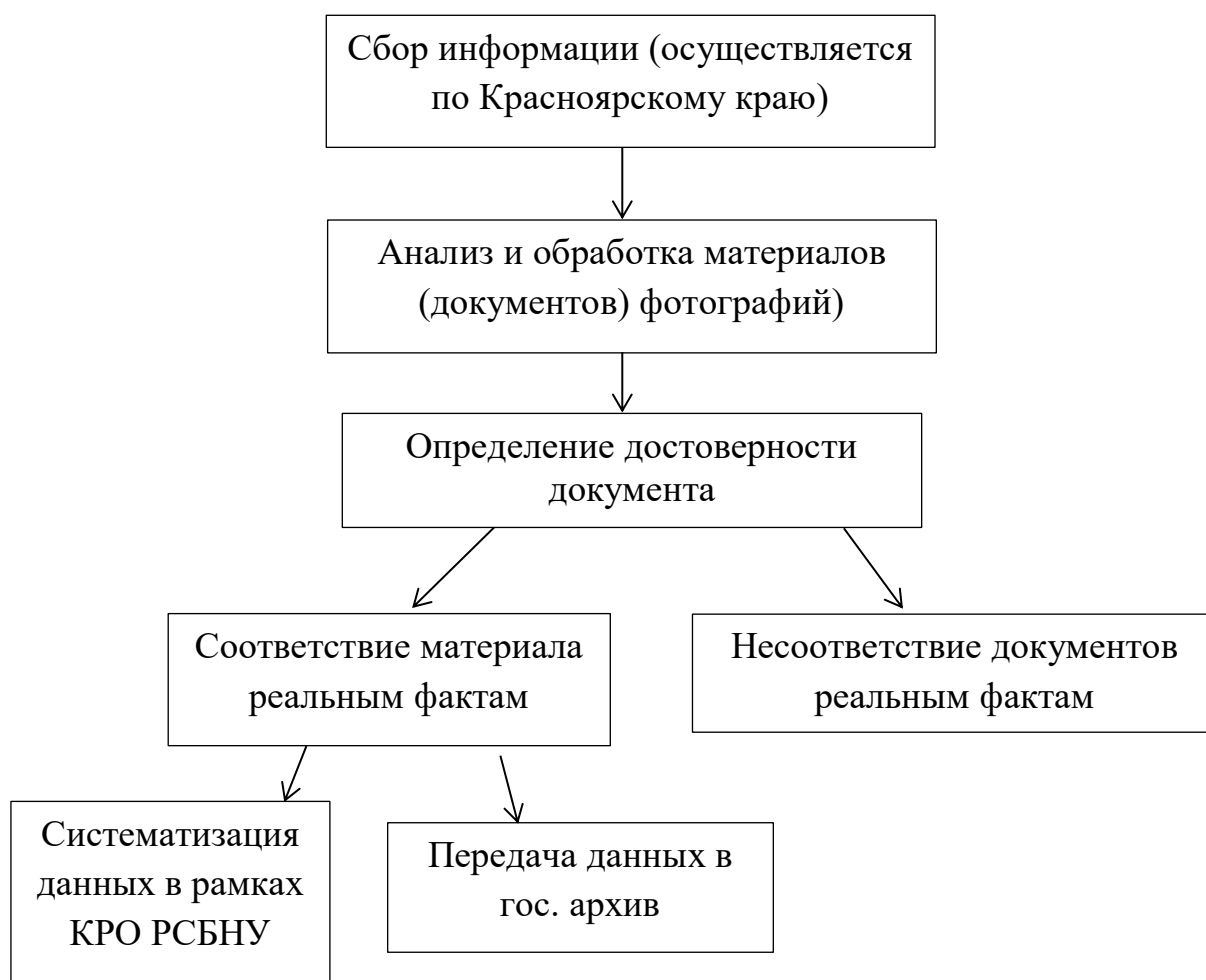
Сбор информации (осуществляется по Красноярскому краю)

Анализ и обработка материалов (документов) фотографий)

Определение достоверности документа

Соответствие материала реальным фактам

Несоответствие документов реальным фактам

Систематизация данных в рамках КРО РСБНУ

Передача данных в гос. архив